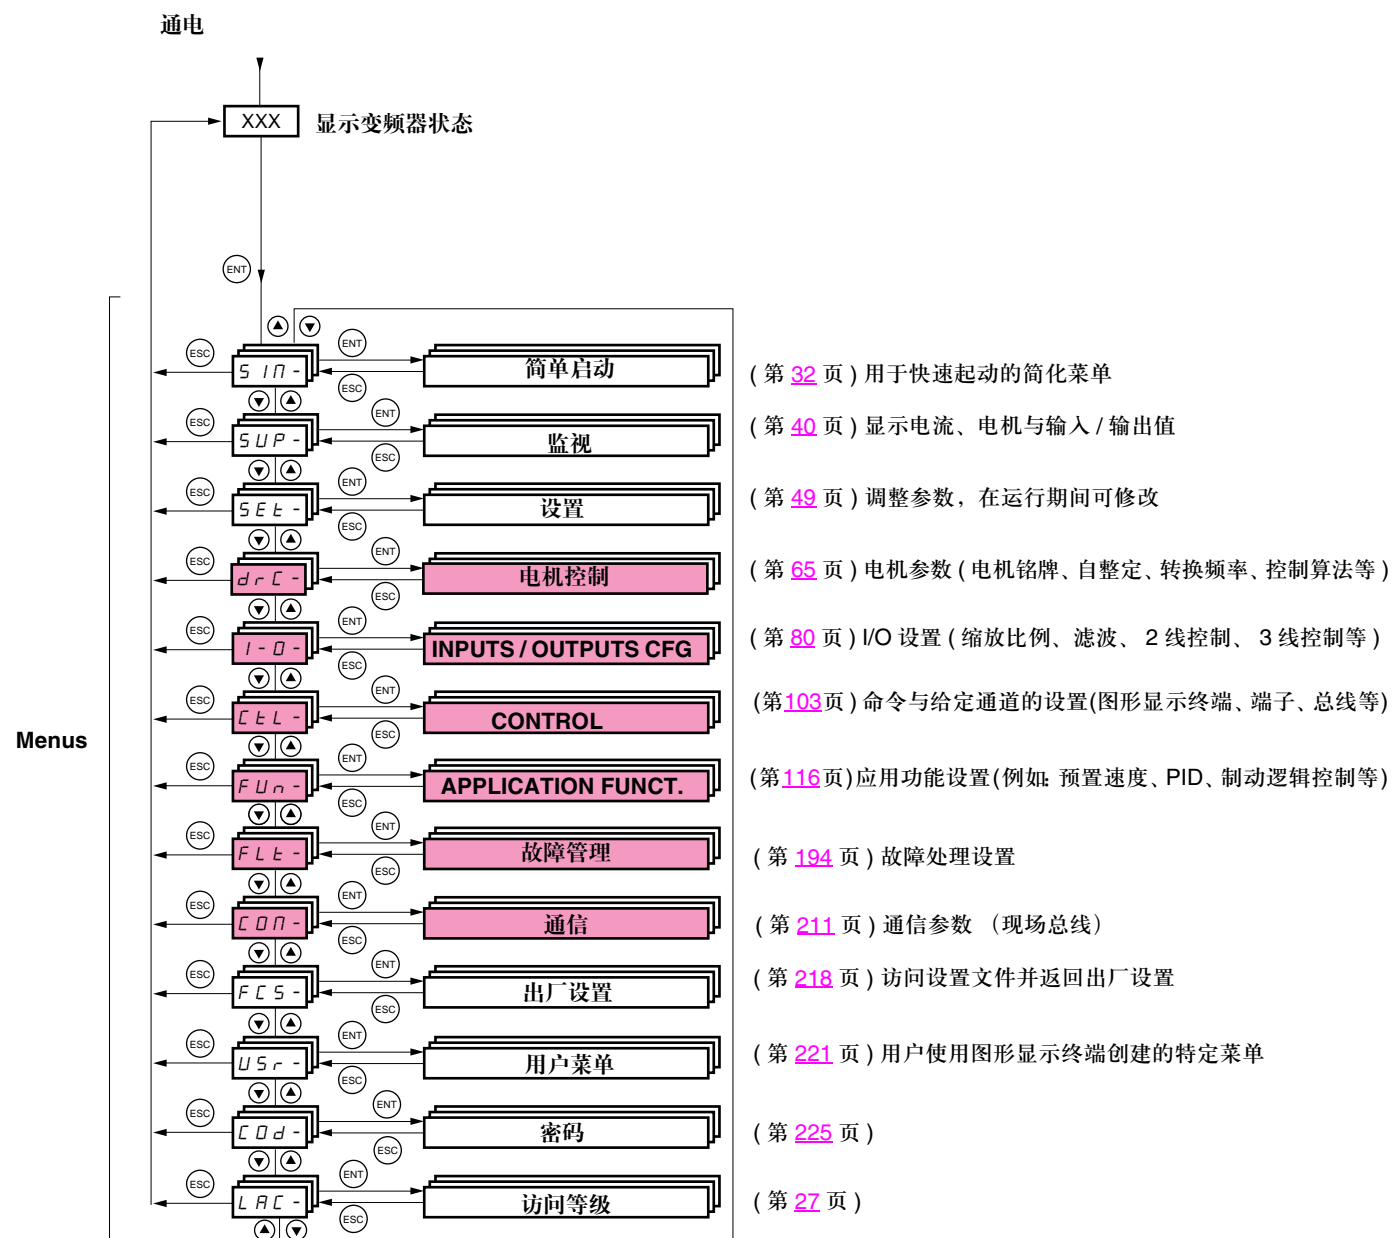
通电

XXX 显示变频器状态

ENT

Menus

ESC ENT
SIM-
简单启动
ESC
( 第 32 页 ) 用于快速起动的简化菜单

ESC ENT
SUP-
监视
ESC
( 第 40 页 ) 显示电流、电机与输入 / 输出值

ESC ENT
SEt-
设置
ESC
( 第 49 页 ) 调整参数，在运行期间可修改

ESC ENT
drC-
电机控制
ESC
( 第 65 页 ) 电机参数 ( 电机铭牌、自整定、转换频率、控制算法等 )

ESC ENT
I-O-
INPUTS / OUTPUTS CFG
ESC
( 第 80 页 ) I/O 设置 ( 缩放比例、滤波、 2 线控制、 3 线控制等 )

ESC ENT
CtL-
CONTROL
ESC
(第103页) 命令与给定通道的设置(图形显示终端、端子、总线等)

ESC ENT
FUn-
APPLICATION FUNCT.
ESC
(第116页)应用功能设置(例如: 预置速度、PID、制动逻辑控制等)

ESC ENT
FLt-
故障管理
ESC
( 第 194 页 ) 故障处理设置

ESC ENT
COM-
通信
ESC
( 第 211 页 ) 通信参数 （现场总线）

ESC ENT
FCS-
出厂设置
ESC
( 第 218 页 ) 访问设置文件并返回出厂设置

ESC ENT
USr-
用户菜单
ESC
( 第 221 页 ) 用户使用图形显示终端创建的特定菜单

ESC ENT
COd-
密码
ESC
( 第 225 页 )

ESC ENT
LAC-
访问等级
ESC
( 第 27 页 )